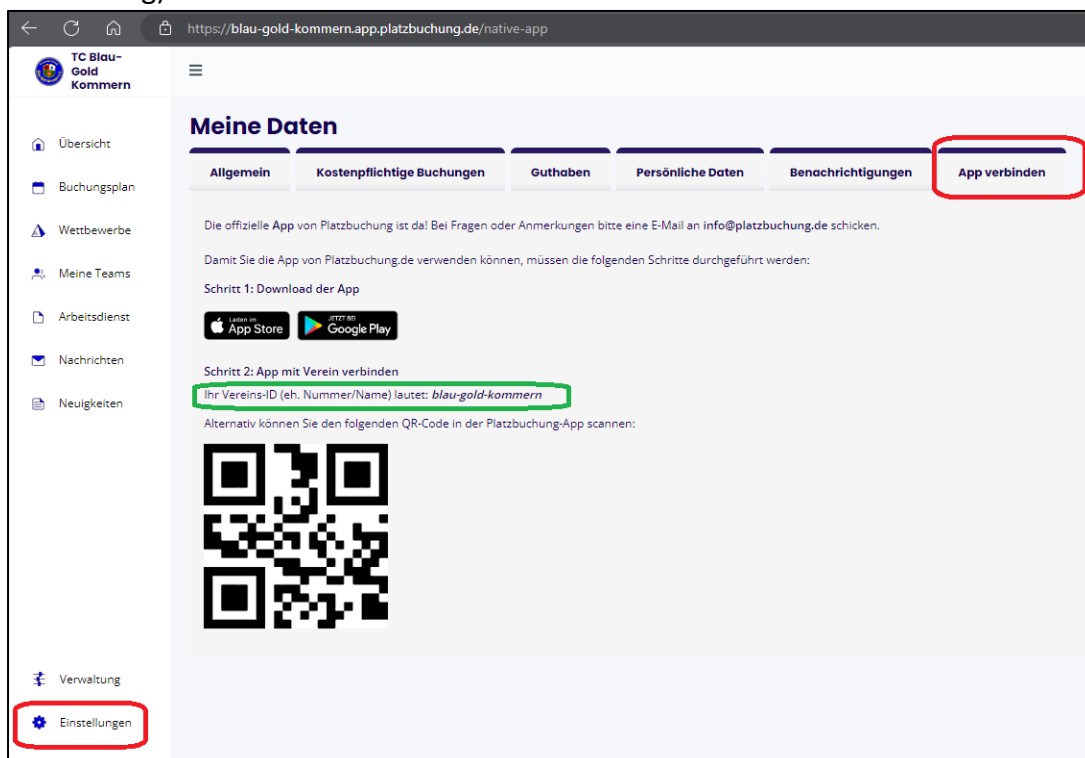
https://blau-gold-kommern.app.platzbuchung.de/native-app

TC Blau-Gold Kommern

≡

Übersicht

Buchungsplan

Wettbewerbe

Meine Teams

Arbeitsdienst

Nachrichten

Neuigkeiten

Meine Daten

| Allgemein | Kostenpflichtige Buchungen | Guthaben | Persönliche Daten | Benachrichtigungen | App verbinden |
|---|---|---|---|---|---|

Die offizielle App von Platzbuchung ist da! Bei Fragen oder Anmerkungen bitte eine E-Mail an info@platzbuchung.de schicken.

Damit Sie die App von Platzbuchung.de verwenden können, müssen die folgenden Schritte durchgeführt werden:

Schritt 1: Download der App

Laden im App Store

JETZT BEI Google Play

Schritt 2: App mit Verein verbinden

Ihr Vereins-ID (eh. Nummer/Name) lautet: blau-gold-kommern

Alternativ können Sie den folgenden QR-Code in der Platzbuchung-App scannen:

Verwaltung

Einstellungen